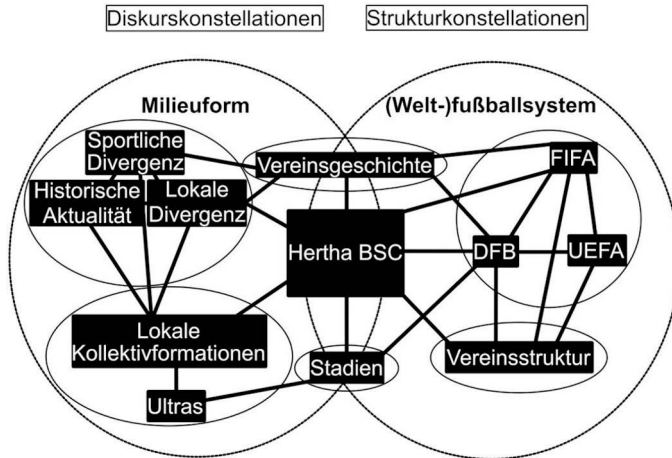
Diskurskonstellationen

Strukturkonstellationen

Milieuform

(Welt-)fußballsystem

Sportliche Divergenz

Vereinsgeschichte

FIFA

Historische Aktualität

Lokale Divergenz

Hertha BSC

DFB

UEFA

Lokale Kollektivformationen

Vereinsstruktur

Stadien

Ultras